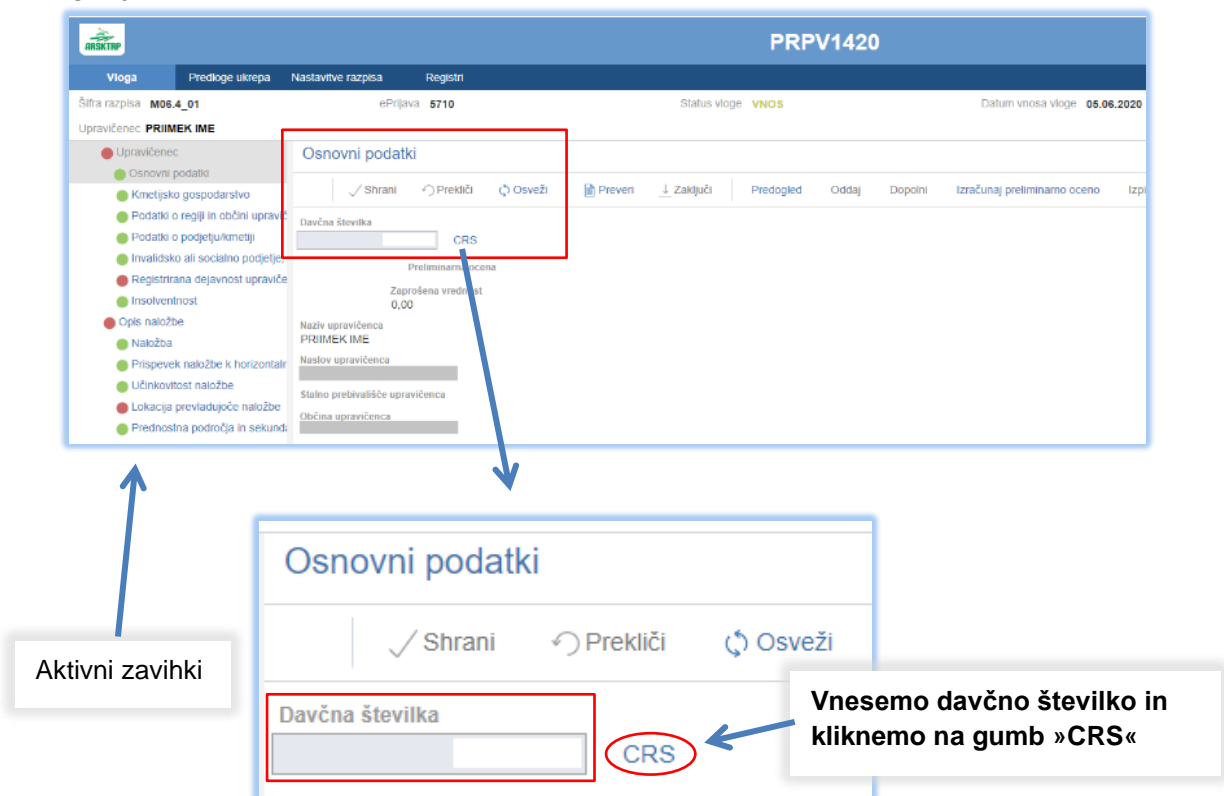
ARSKTRP

PRPV1420

Vloga Predloge ukrepa Nastavitve razpisa Registri

Šifra razpisa M06.4_01 ePrijava 5710 Status vloge VNOS Datum vnosa vloge 05.06.2020

Upravičenec PRIIMEK IME

Upravičenec
Osnovni podatki
Kmetijsko gospodarstvo
Podatki o regiji in občini upravič
Podatki o podjetju/kmetiji
Invalidsko ali socialno podjetje
Registrirana dejavnost upraviče
Insolventnost
Opis naložbe
Naložba
Prispevek naložbe k horizontaln
Učinkovitost naložbe
Lokacija prevladujoče naložbe
Prednostna področja in sekunda

Osnovni podatki

Shrani Prekliči Osveži Preveri Zaključi Predogled Oddaj Dopolni Izračunaj preliminarno oceno Izpi

Davčna številka

CRS

Preliminarna ocena

Zaprošena vrednost
0,00

Naziv upravičenca
PRIIMEK IME
Naslov upravičenca

Stalno prebivališče upravičenca

Občina upravičenca

Osnovni podatki

Shrani Prekliči Osveži

Davčna številka

CRS

Aktivni zavihki

Vnesemo davčno številko in kliknemo na gumb »CRS«